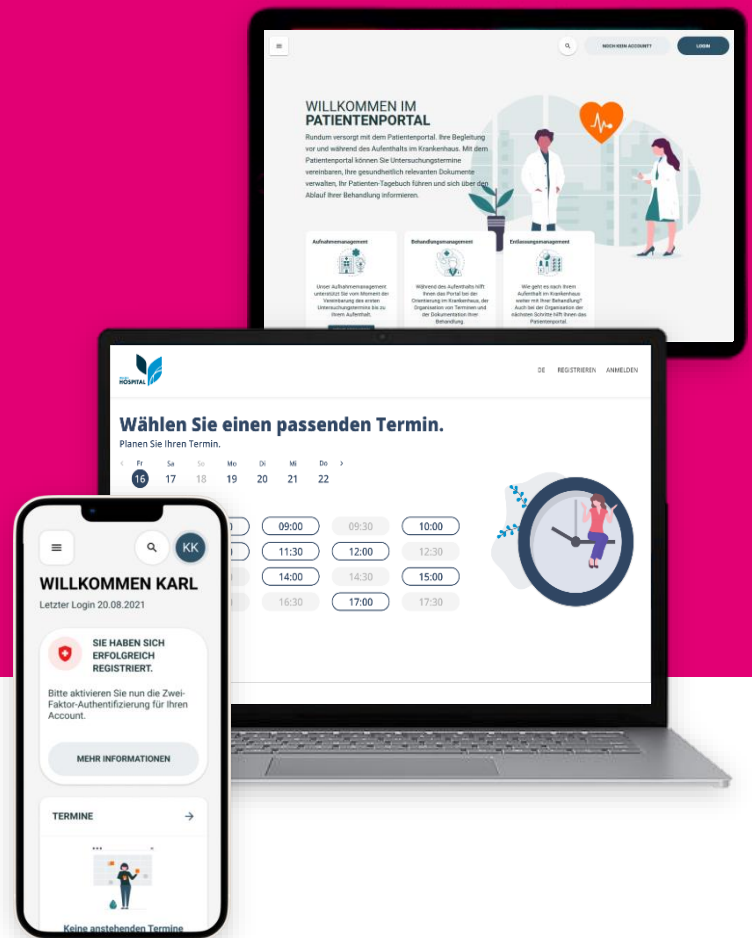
NOCH KEIN ACCOUNT? LOGIN

WILLKOMMEN IM PATIENTENPORTAL

Rundum versorgt mit dem Patientenportal. Ihre Begleitung vor und während des Aufenthalts im Krankenhaus. Mit dem Patientenportal können Sie Untersuchungstermine vereinbaren, Ihre gesundheitlich relevanten Dokumente verwalten, Ihr Patienten-Tagebuch führen und sich über den Ablauf Ihrer Behandlung informieren.

Aufnahmemanagement
Unser Aufnahmemanagement unterstützt Sie vom Moment der Vereinbarung des ersten Untersuchungstermins bis zu Ihrem Aufenthalt.

Behandlungsmanagement
Während des Aufenthalts hilft Ihnen das Portal bei der Orientierung im Krankenhaus, der Organisation von Terminen und der Dokumentation Ihrer Behandlung.

Entlassungsmanagement
Wie geht es nach Ihrem Aufenthalt im Krankenhaus weiter mit Ihrer Behandlung? Auch bei der Organisation der nächsten Schritte hilft Ihnen das Patientenportal.

HOSPITAL

DE REGISTRIEREN ANMELDEN

Wählen Sie einen passenden Termin.
Planen Sie Ihren Termin.

| Fr | Sa | So | Mo | Di | Mi | Do |
|---|---|---|---|---|---|---|
| 16 | 17 | 18 | 19 | 20 | 21 | 22 |

09:00 09:30 10:00
11:30 12:00 12:30
14:00 14:30 15:00
16:30 17:00 17:30

KK

WILLKOMMEN KARL
Letzter Login 20.08.2021

SIE HABEN SICH ERFOLGREICH REGISTRIERT.

Bitte aktivieren Sie nun die Zwei-Faktor-Authentifizierung für Ihren Account.

MEHR INFORMATIONEN

TERMINE

Keine anstehenden Termine